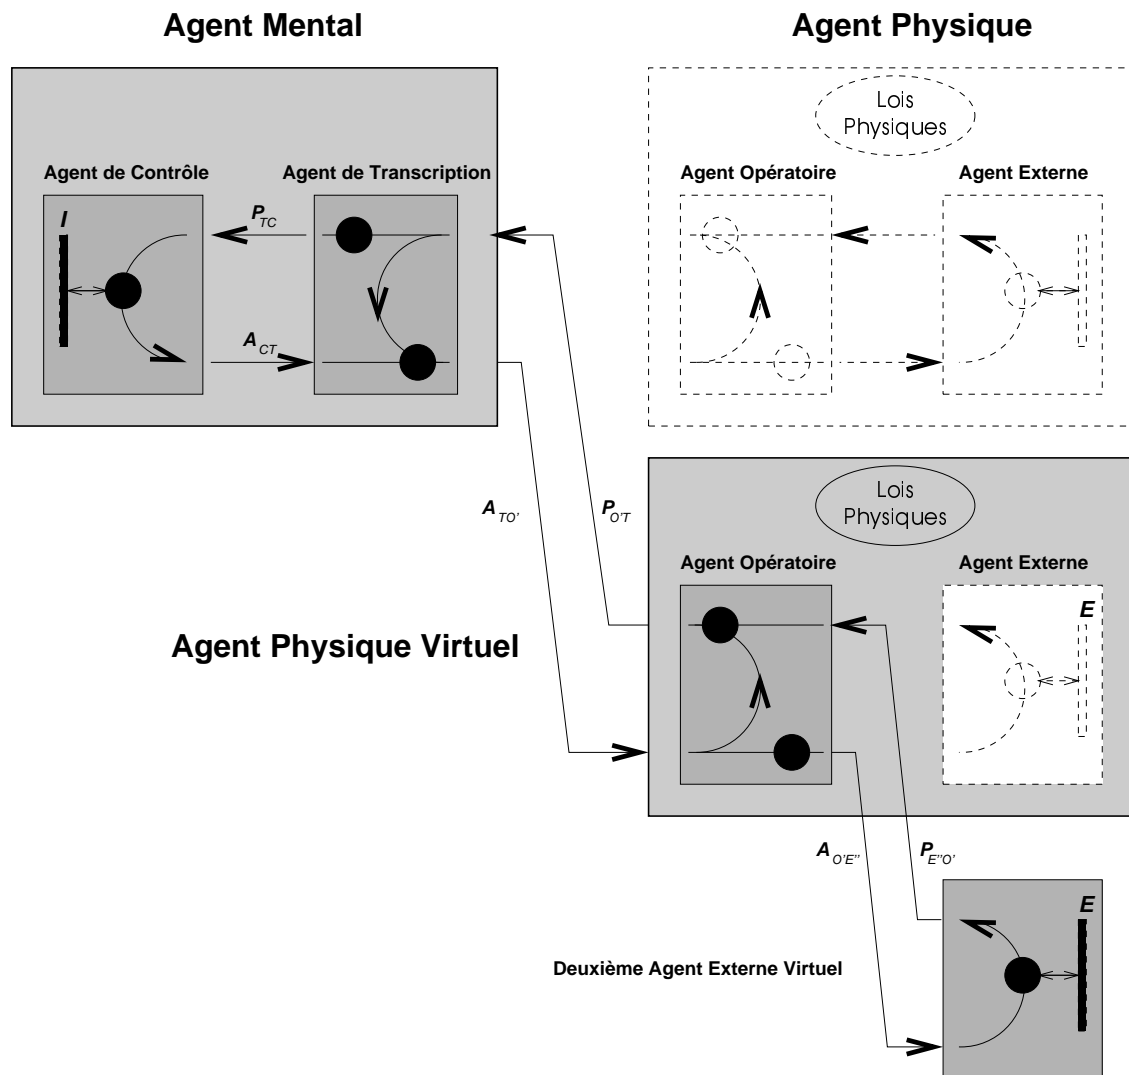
Agent Mental

Agent Physique

Lois Physiques

Agent de Contrôle

Agent de Transcription

Agent Opératoire

Agent Externe

I

$P_{TC}$

$A_{CT}$

$A_{TO'}$

$P_{O'T}$

Lois Physiques

Agent Opératoire

Agent Externe

E

Agent Physique Virtuel

$A_{O'E''}$

$P_{E''O'}$

E

Deuxième Agent Externe Virtuel